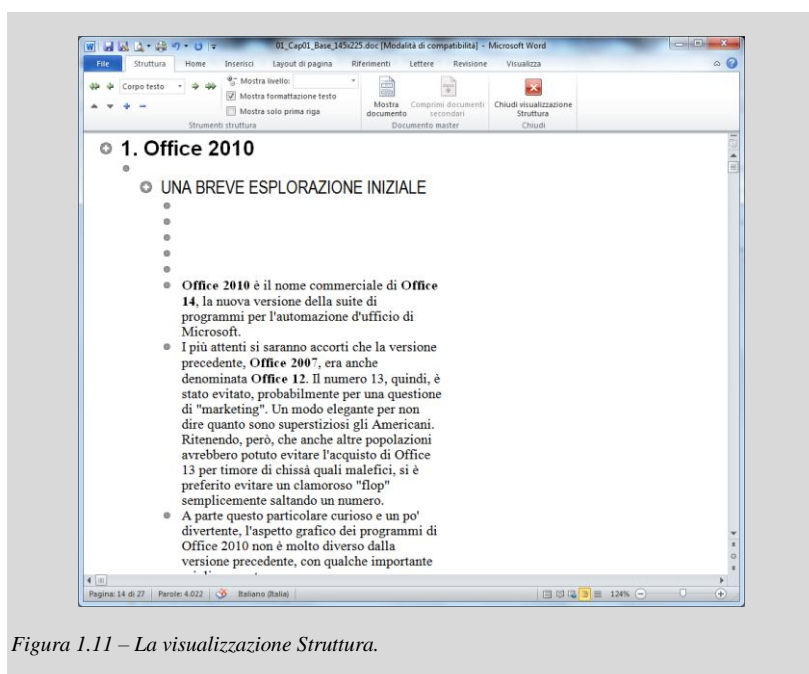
01_Cap01_Base_145x225.doc [Modalità di compatibilità] - Microsoft Word

File | Struttura | Home | Inserisci | Layout di pagina | Riferimenti | Lettere | Revisione | Visualizza

Corpo testo | Mostra livello: | Mostra formattazione testo | Mostra solo prima riga

Strumenti struttura

Mostra documento | Comprimi documenti secondari

Documento master

Chiudi visualizzazione Struttura

Chiudi

1. Office 2010

UNA BREVE ESPLORAZIONE INIZIALE

**Office 2010** è il nome commerciale di **Office 14**, la nuova versione della suite di programmi per l'automazione d'ufficio di Microsoft.

I più attenti si saranno accorti che la versione precedente, **Office 2007**, era anche denominata **Office 12**. Il numero 13, quindi, è stato evitato, probabilmente per una questione di "marketing". Un modo elegante per non dire quanto sono superstiziosi gli Americani. Ritenendo, però, che anche altre popolazioni avrebbero potuto evitare l'acquisto di Office 13 per timore di chissà quali malefici, si è preferito evitare un clamoroso "flop" semplicemente saltando un numero.

A parte questo particolare curioso e un po' divertente, l'aspetto grafico dei programmi di Office 2010 non è molto diverso dalla versione precedente, con qualche importante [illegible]

Pagina: 14 di 27 | Parole: 4.022 | Italiano (Italia) | 124%

*Figura 1.11 – La visualizzazione Struttura.*